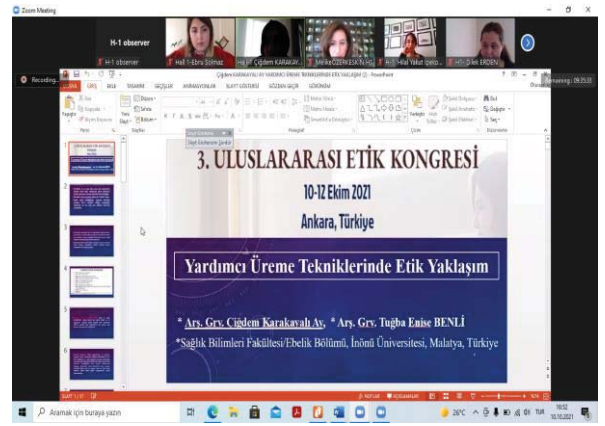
Zoom Meeting

H-1 observer

H-1 observer

H-1 Ebru Solmaz

H-1 Çiğdem KARAKAV...

H-1 Melike ÖZERKSKIN H...

H-1 Hilal Yakut İpekç...

H-1 Dilek ERDEN

Recording...

Remaining: 06:35:33

3. ULUSLARARASI ETİK KONGRESİ

10-12 Ekim 2021

Ankara, Türkiye

Yardımcı Üreme Tekniklerinde Etik Yaklaşım

* Arş. Grv. Çiğdem Karakavalı Ay, * Arş. Grv. Tuğba Enise BENLİ

*Sağlık Bilimleri Fakültesi/Ebelik Bölümü, İnönü Üniversitesi, Malatya, Türkiye

Aramak için buraya yazın

26°C

10:52

10.10.2021